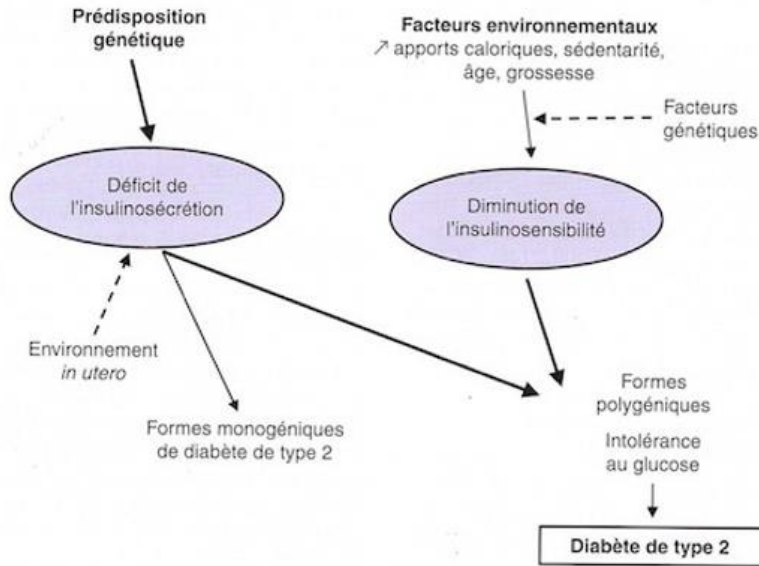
Prédisposition génétique

Facteurs environnementaux
↗ apports caloriques, sédentarité, âge, grossesse

Facteurs génétiques

Déficit de l'insulinosécrétion

Diminution de l'insulinosensibilité

Environnement *in utero*

Formes monogéniques de diabète de type 2

Formes polygéniques

Intolérance au glucose

Diabète de type 2